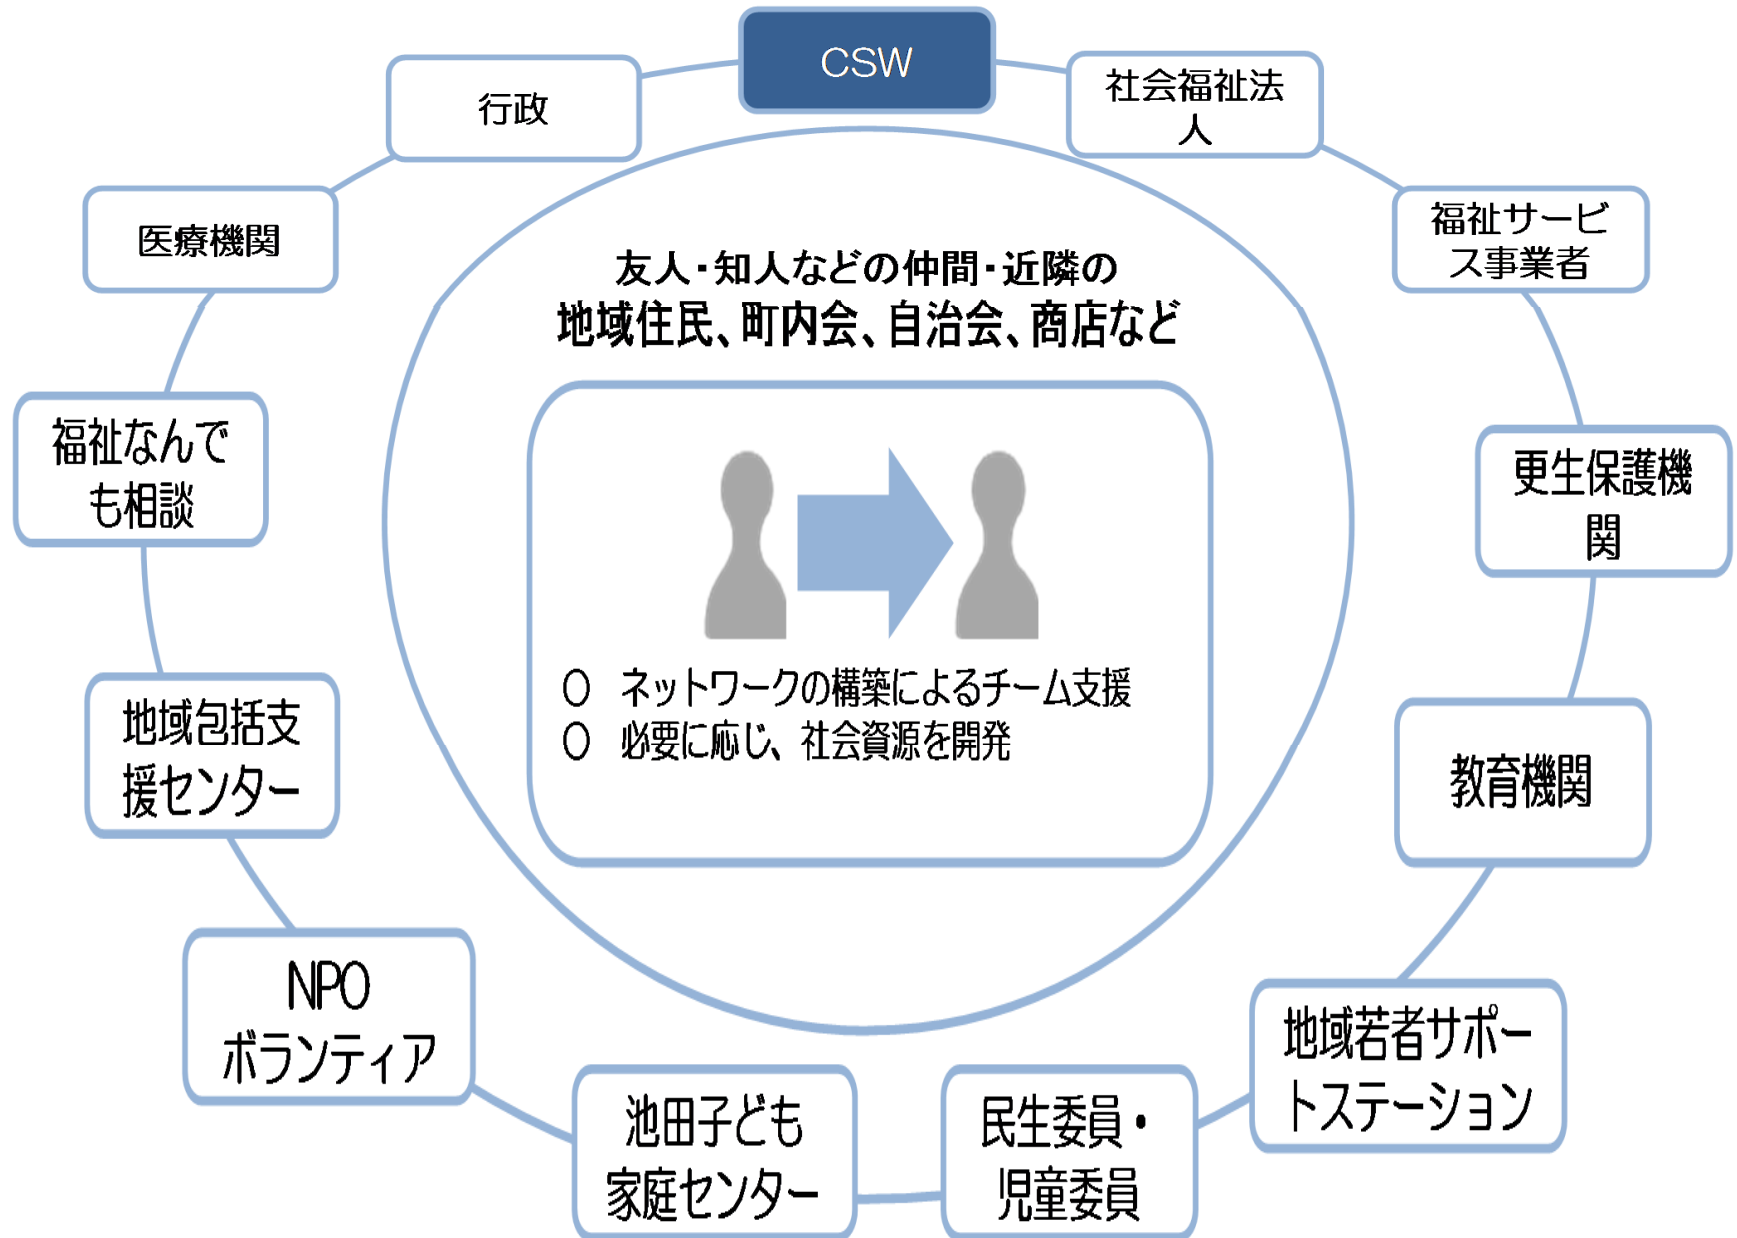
CSW

社会福祉法人

福祉サービス事業者

更生保護機関

教育機関

地域若者サポートステーション

民生委員・児童委員

池田子ども家庭センター

NPO
ボランティア

地域包括支援センター

福祉なんでも相談

医療機関

行政

友人・知人などの仲間・近隣の
地域住民、町内会、自治会、商店など

○ ネットワークの構築によるチーム支援
○ 必要に応じ、社会資源を開発